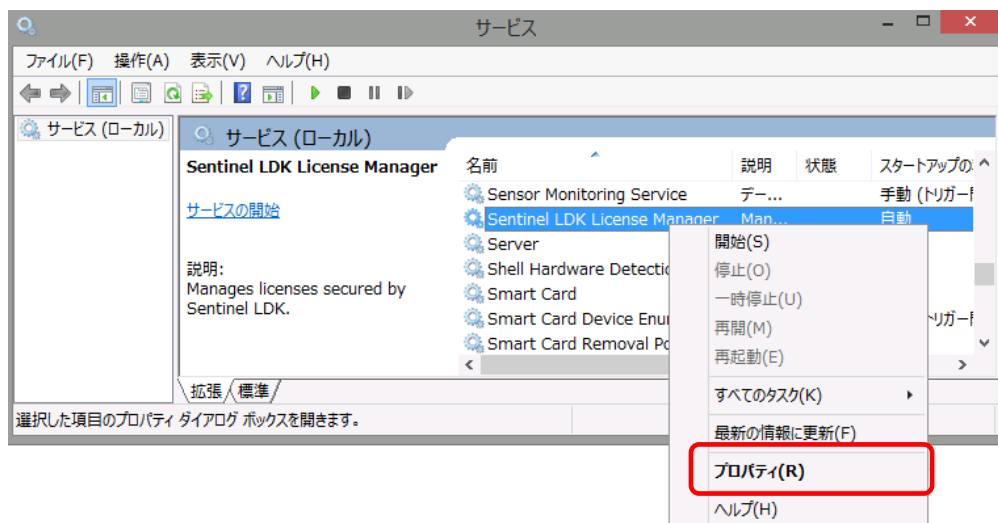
サービス

ファイル(F) 操作(A) 表示(V) ヘルプ(H)

サービス (ローカル)

サービス (ローカル)

Sentinel LDK License Manager

サービスの開始

説明:
Manages licenses secured by Sentinel LDK.

| 名前 | 説明 | 状態 | スタートアップの |
|---|---|---|---|
| Sensor Monitoring Service | デー... | | 手動 (トリガー |
| Sentinel LDK License Manager | Man... | | 自動 |
| Server | | | |
| Shell Hardware Detectio | | | |
| Smart Card | | | |
| Smart Card Device Enu | | | トリガー |
| Smart Card Removal Po | | | |

開始(S)
停止(O)
一時停止(U)
再開(M)
再起動(E)
すべてのタスク(K)
最新の情報に更新(F)
プロパティ(R)
ヘルプ(H)

拡張 標準

選択した項目のプロパティ ダイアログ ボックスを開きます。